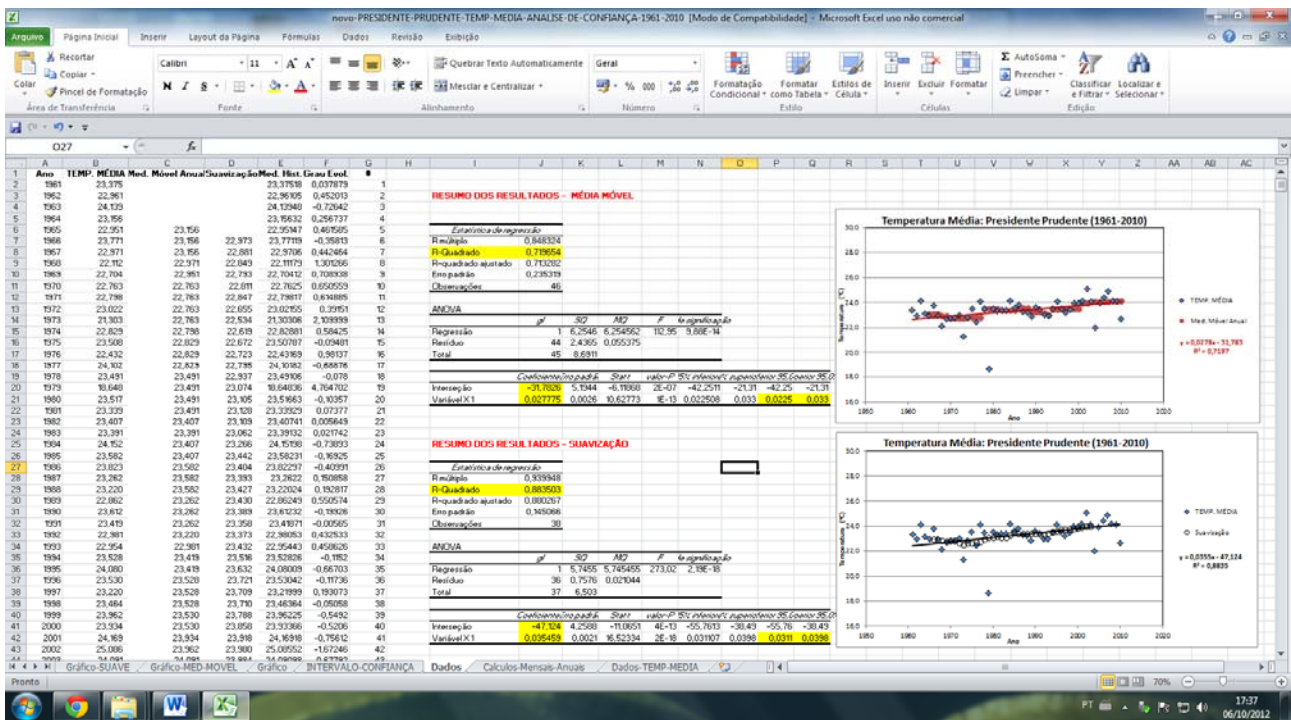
novo-PRESIDENTE-PRUDENTE-TEMP-MEDIA-ANALISE-DE-CONFIANÇA-1961-2010 [Modo de Compatibilidade] - Microsoft Excel uso não comercial

Arquivo | Página Inicial | Inserir | Layout da Página | Fórmulas | Dados | Revisão | Exibição

Recortar | Copiar | Colar | Pincel de Formatação | Área de Transferência
Calibri | 11 | Fonte
Quebrar Texto Automaticamente | Mesclar e Centralizar | Alinhamento
Geral | % 000 | Número
Formatação Condicional | Formatar como Tabela | Estilos de Célula | Estilo
Inserir | Excluir | Formatar | Células
AutoSoma | Preencher | Limpar | Classificar e Filtrar | Localizar e Selecionar | Edição

O27 | $f_x$

| | A | B | C | D | E | F | G |
|---|---|---|---|---|---|---|---|
| 1 | Ano | TEMP. MÉDIA | Med. Móvel Anual | Suavização | Med. Hist. | Grau Evol. | 0 |
| 2 | 1961 | 23,375 | | | 23,37518 | 0,037879 | 1 |
| 3 | 1962 | 22,961 | | | 22,96105 | 0,452013 | 2 |
| 4 | 1963 | 24,139 | | | 24,13948 | -0,72642 | 3 |
| 5 | 1964 | 23,156 | | | 23,15632 | 0,256737 | 4 |
| 6 | 1965 | 22,951 | 23,156 | | 22,95147 | 0,461585 | 5 |
| 7 | 1966 | 23,771 | 23,156 | 22,973 | 23,77119 | -0,35813 | 6 |
| 8 | 1967 | 22,971 | 23,156 | 22,881 | 22,9706 | 0,442484 | 7 |
| 9 | 1968 | 22,112 | 22,971 | 22,849 | 22,11179 | 1,301266 | 8 |
| 10 | 1969 | 22,704 | 22,951 | 22,793 | 22,70412 | 0,708938 | 9 |
| 11 | 1970 | 22,763 | 22,763 | 22,811 | 22,7625 | 0,650559 | 10 |
| 12 | 1971 | 22,798 | 22,763 | 22,847 | 22,79817 | 0,614885 | 11 |
| 13 | 1972 | 23,022 | 22,763 | 22,655 | 23,02155 | 0,39151 | 12 |
| 14 | 1973 | 21,303 | 22,763 | 22,534 | 21,30306 | 2,109999 | 13 |
| 15 | 1974 | 22,829 | 22,798 | 22,619 | 22,82881 | 0,58425 | 14 |
| 16 | 1975 | 23,508 | 22,829 | 22,672 | 23,50787 | -0,09481 | 15 |
| 17 | 1976 | 22,432 | 22,829 | 22,723 | 22,43169 | 0,98137 | 16 |
| 18 | 1977 | 24,102 | 22,829 | 22,785 | 24,10182 | -0,68876 | 17 |
| 19 | 1978 | 23,491 | 23,491 | 22,937 | 23,49106 | -0,078 | 18 |
| 20 | 1979 | 18,648 | 23,491 | 23,074 | 18,64836 | 4,764702 | 19 |
| 21 | 1980 | 23,517 | 23,491 | 23,105 | 23,51663 | -0,10357 | 20 |
| 22 | 1981 | 23,339 | 23,491 | 23,128 | 23,33929 | 0,07377 | 21 |
| 23 | 1982 | 23,407 | 23,407 | 23,109 | 23,40741 | 0,005649 | 22 |
| 24 | 1983 | 23,391 | 23,407 | 23,293 | 23,39132 | 0,021742 | 23 |
| 25 | 1984 | 24,152 | 23,407 | 23,266 | 24,15198 | -0,73893 | 24 |
| 26 | 1985 | 23,582 | 23,407 | 23,442 | 23,58231 | -0,16925 | 25 |
| 27 | 1986 | 23,823 | 23,582 | 23,404 | 23,82297 | -0,40991 | 26 |
| 28 | 1987 | 23,262 | 23,582 | 23,393 | 23,2622 | 0,150858 | 27 |
| 29 | 1988 | 23,220 | 23,582 | 23,427 | 23,22024 | 0,192817 | 28 |
| 30 | 1989 | 22,862 | 23,582 | 23,430 | 22,86249 | 0,550574 | 29 |
| 31 | 1990 | 23,612 | 23,262 | 23,389 | 23,61232 | -0,19926 | 30 |
| 32 | 1991 | 23,419 | 23,262 | 23,358 | 23,41871 | -0,00565 | 31 |
| 33 | 1992 | 22,981 | 23,220 | 23,373 | 22,98053 | 0,432533 | 32 |
| 34 | 1993 | 22,954 | 22,981 | 23,432 | 22,95443 | 0,458626 | 33 |
| 35 | 1994 | 23,528 | 23,419 | 23,516 | 23,52826 | -0,1152 | 34 |
| 36 | 1995 | 24,080 | 23,419 | 23,632 | 24,08009 | -0,66703 | 35 |
| 37 | 1996 | 23,530 | 23,528 | 23,721 | 23,53042 | -0,11736 | 36 |
| 38 | 1997 | 23,220 | 23,528 | 23,709 | 23,21999 | 0,193073 | 37 |
| 39 | 1998 | 23,464 | 23,528 | 23,710 | 23,46364 | -0,05058 | 38 |
| 40 | 1999 | 23,962 | 23,530 | 23,788 | 23,96225 | -0,5492 | 39 |
| 41 | 2000 | 23,930 | 23,530 | 23,858 | 23,93366 | -0,5206 | 40 |
| 42 | 2001 | 24,169 | 23,934 | 23,918 | 24,16918 | -0,75612 | 41 |
| 43 | 2002 | 25,086 | 23,962 | 23,980 | 25,08552 | -1,67246 | 42 |

RESUMO DOS RESULTADOS - MÉDIA MÓVEL

| Estatística de regressão | |
|---|---|
| R múltiplo | 0,848324 |
| R-Quadrado | 0,719654 |
| R-quadrado ajustado | 0,713282 |
| Erro padrão | 0,235319 |
| Observações | 46 |

ANOVA

| | gl | SQ | MQ | F | F de significação |
|---|---|---|---|---|---|
| Regressão | 1 | 6,2546 | 6,254562 | 112,95 | 9,88E-14 |
| Resíduo | 44 | 2,4365 | 0,055375 | | |
| Total | 45 | 8,6911 | | | |

| | Coeficientes | Erro padrão | Stat t | valor-P | 95% inferiores | 95% superiores | Inferior 95,0% | Superior 95,0% |
|---|---|---|---|---|---|---|---|---|
| Interseção | -31,7826 | 5,1944 | -6,11868 | 2E-07 | -42,2511 | -21,31 | -42,25 | -21,31 |
| Variável X 1 | 0,027775 | 0,0026 | 10,62773 | 1E-13 | 0,022508 | 0,033 | 0,0225 | 0,033 |

RESUMO DOS RESULTADOS - SUAVIZAÇÃO

| Estatística de regressão | |
|---|---|
| R múltiplo | 0,939948 |
| R-Quadrado | 0,883503 |
| R-quadrado ajustado | 0,880267 |
| Erro padrão | 0,145066 |
| Observações | 38 |

ANOVA

| | gl | SQ | MQ | F | F de significação |
|---|---|---|---|---|---|
| Regressão | 1 | 5,7455 | 5,745455 | 273,02 | 2,19E-18 |
| Resíduo | 36 | 0,7576 | 0,021044 | | |
| Total | 37 | 6,503 | | | |

| | Coeficientes | Erro padrão | Stat t | valor-P | 95% inferiores | 95% superiores | Inferior 95,0% | Superior 95,0% |
|---|---|---|---|---|---|---|---|---|
| Interseção | -47,124 | 4,2588 | -11,0651 | 4E-13 | -55,7613 | -38,49 | -55,76 | -38,49 |
| Variável X 1 | 0,035459 | 0,0021 | 16,52334 | 2E-18 | 0,031107 | 0,0398 | 0,0311 | 0,0398 |

Temperatura Média: Presidente Prudente (1961-2010)
30,0 28,0 26,0 24,0 22,0 20,0 18,0 16,0
Temperatura (°C)
1950 1960 1970 1980 1990 2000 2010 2020
Ano
TEMP. MÉDIA
Med. Móvel Anual
y = 0,0278x - 31,783
R² = 0,7197

Temperatura Média: Presidente Prudente (1961-2010)
30,0 28,0 26,0 24,0 22,0 20,0 18,0 16,0
Temperatura (°C)
1950 1960 1970 1980 1990 2000 2010 2020
Ano
TEMP. MÉDIA
Suavização
y = 0,0355x - 47,124
R² = 0,8835

Gráfico-SUAVE | Gráfico-MED-MOVEL | Gráfico | INTERVALO-CONFIANÇA | Dados | Calculos-Mensais-Anuais | Dados-TEMP-MEDIA

Pronto | 70%
PT | 17:37 | 06/10/2012